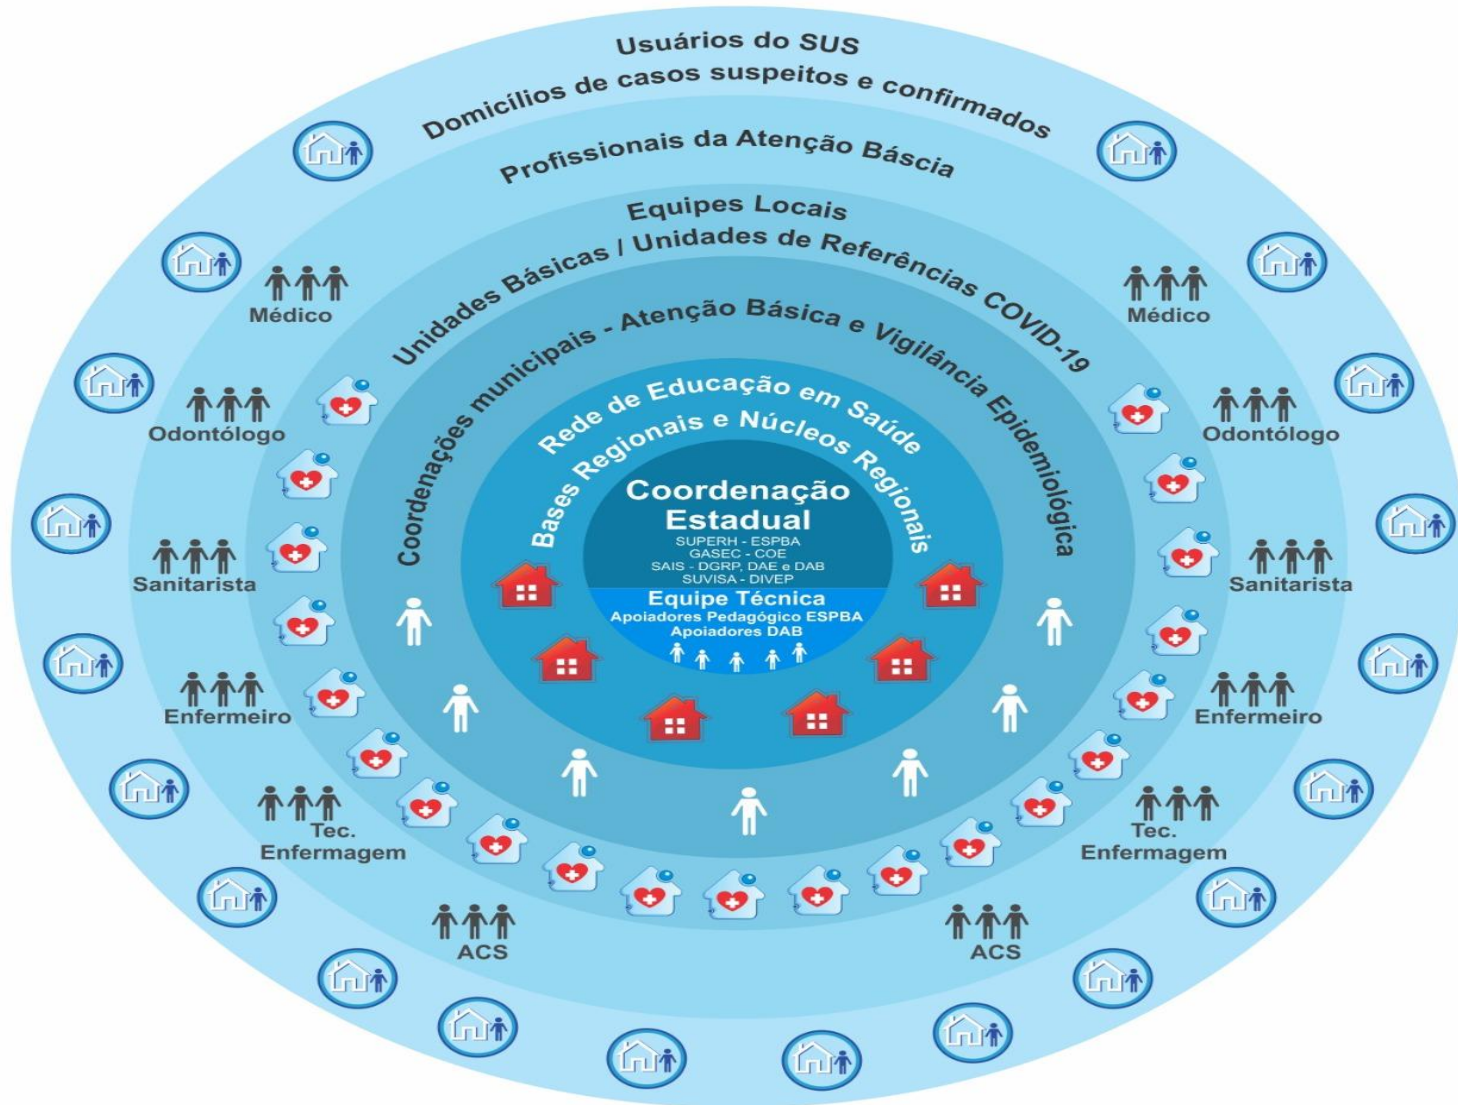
Usuários do SUS
Domicílios de casos suspeitos e confirmados
Profissionais da Atenção Báscia
Equipes Locais
Unidades Básicas / Unidades de Referências COVID-19
Coordenações municipais - Atenção Básica e Vigilância Epidemiológica
Rede de Educação em Saúde
Bases Regionais e Núcleos Regionais
Coordenação Estadual
SUPERH - ESPBA
GASEC - COE
SAIS - DGRP, DAE e DAB
SUVISA - DIVEP
Equipe Técnica
Apoiadores Pedagógico ESPBA
Apoiadores DAB

Médico
Odontólogo
Sanitarista
Enfermeiro
Tec. Enfermagem
ACS

Médico
Odontólogo
Sanitarista
Enfermeiro
Tec. Enfermagem
ACS